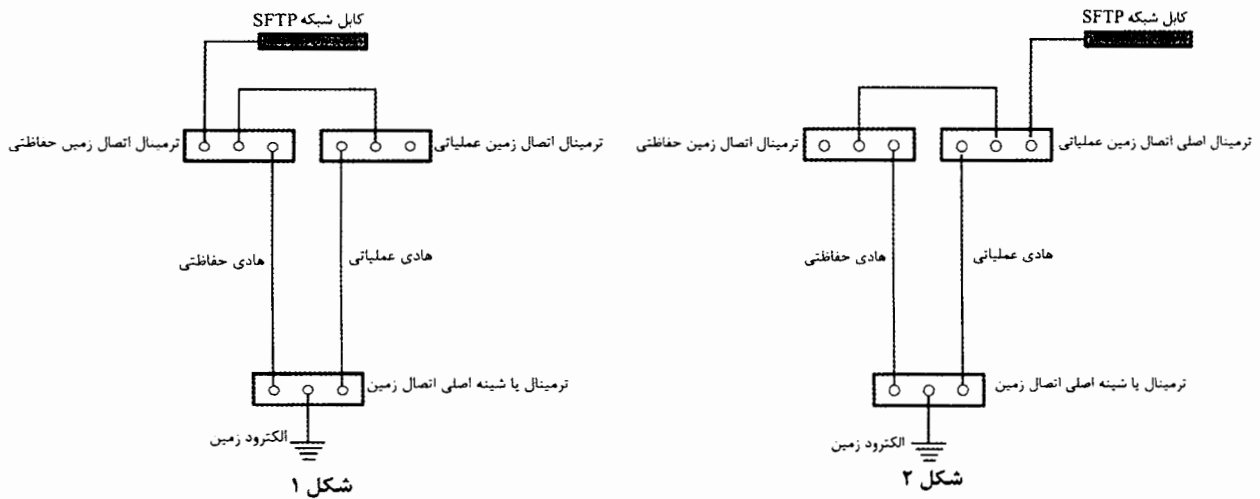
کابل شبکه SFTP

ترمینال اتصال زمین حفاظتی

ترمینال اتصال زمین عملیاتی

هادی حفاظتی

هادی عملیاتی

ترمینال یا شینه اصلی اتصال زمین

الکترود زمین

شکل ۱

کابل شبکه SFTP

ترمینال اتصال زمین حفاظتی

ترمینال اصلی اتصال زمین عملیاتی

هادی حفاظتی

هادی عملیاتی

ترمینال یا شینه اصلی اتصال زمین

الکترود زمین

شکل ۲